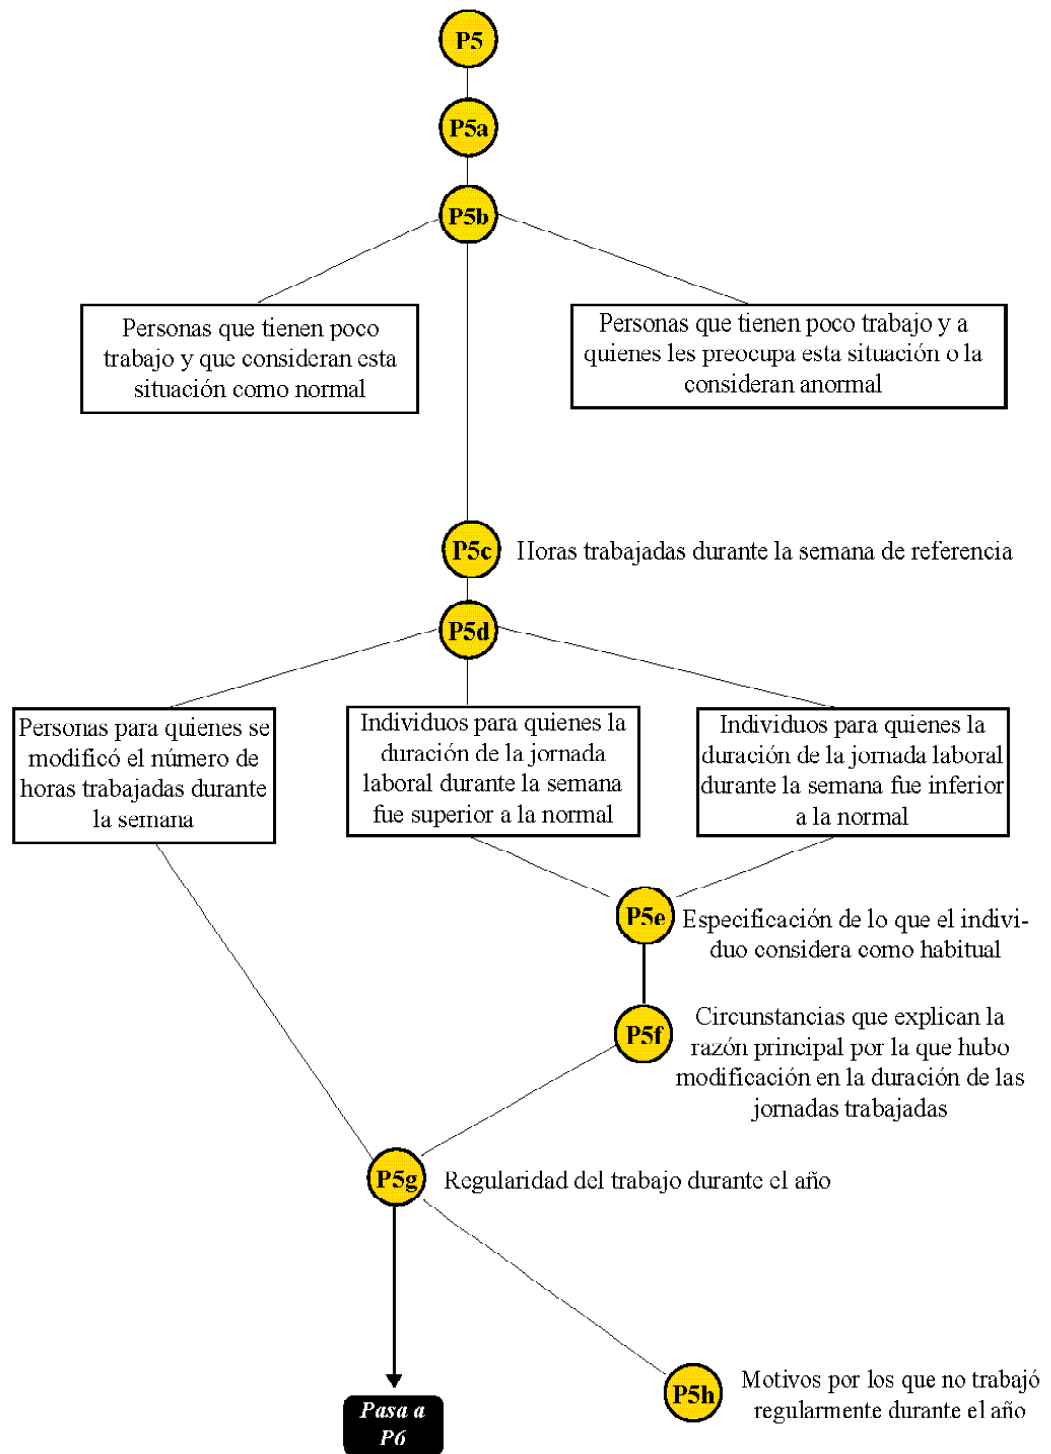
P5

P5a

P5b

Personas que tienen poco trabajo y que consideran esta situación como normal

Personas que tienen poco trabajo y a quienes les preocupa esta situación o la consideran anormal

P5c Horas trabajadas durante la semana de referencia

P5d

Personas para quienes se modificó el número de horas trabajadas durante la semana

Individuos para quienes la duración de la jornada laboral durante la semana fue superior a la normal

Individuos para quienes la duración de la jornada laboral durante la semana fue inferior a la normal

P5e Especificación de lo que el individuo considera como habitual

P5f Circunstancias que explican la razón principal por la que hubo modificación en la duración de las jornadas trabajadas

P5g Regularidad del trabajo durante el año

P5h Motivos por los que no trabajó regularmente durante el año

Pasa a P6